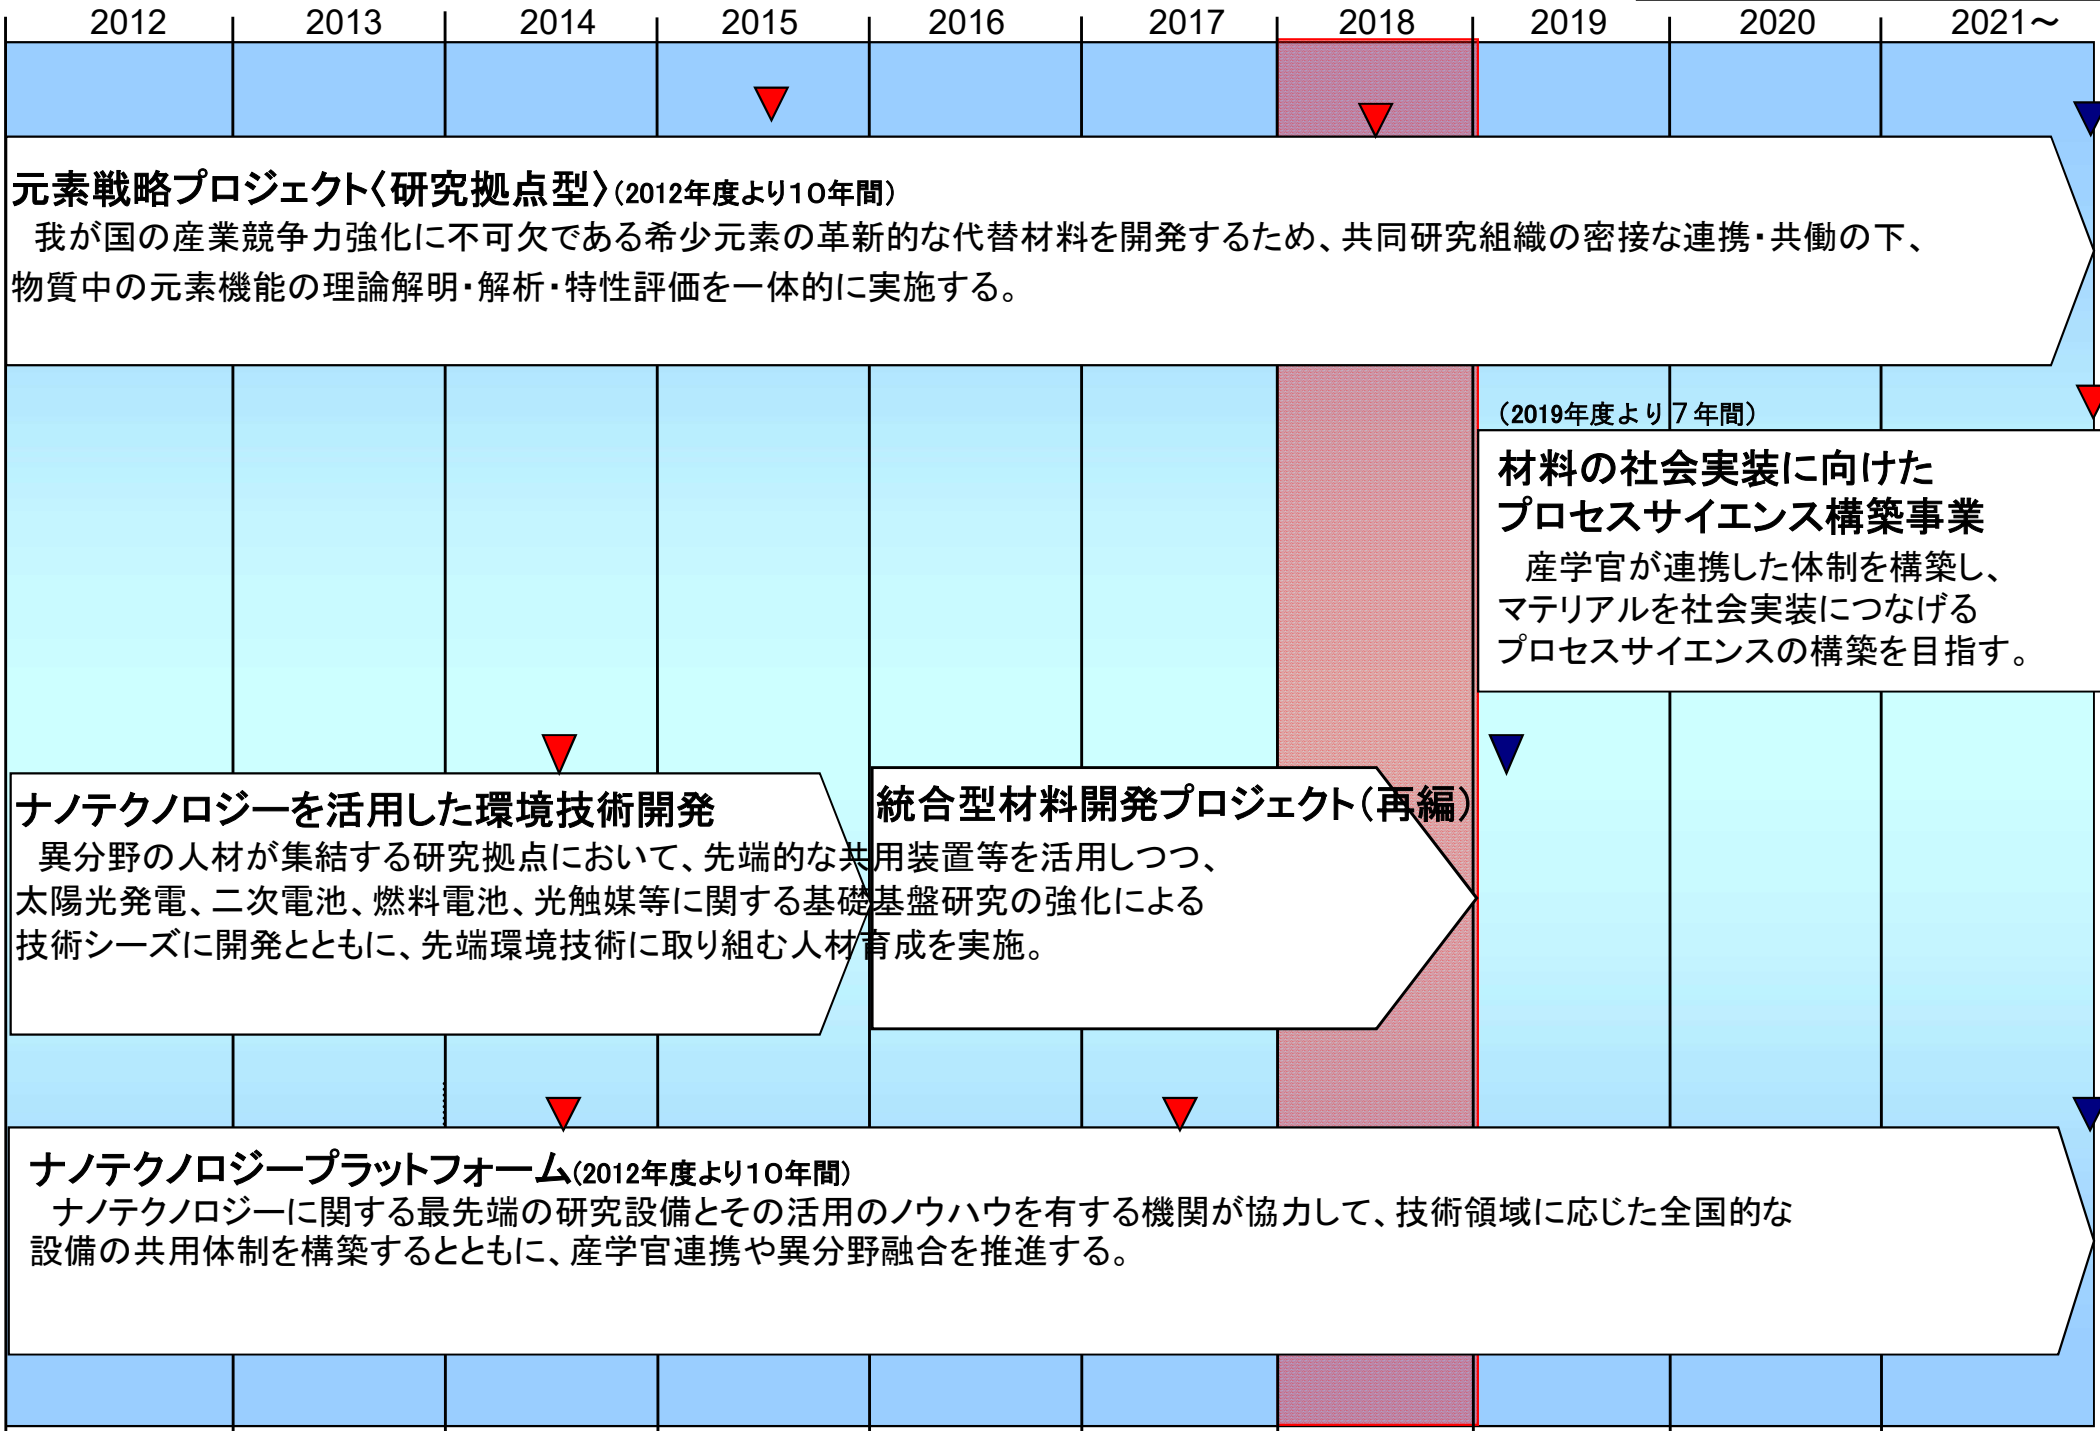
| 2012 | 2013 | 2014 | 2015 | 2016 | 2017 | 2018 | 2019 | 2020 | 2021～ |
|---|---|---|---|---|---|---|---|---|---|

元素戦略プロジェクト〈研究拠点型〉(2012年度より10年間)
我が国の産業競争力強化に不可欠である希少元素の革新的な代替材料を開発するため、共同研究組織の密接な連携・共働の下、物質中の元素機能の理論解明・解析・特性評価を一体的に実施する。

(2019年度より7年間)
材料の社会実装に向けたプロセスサイエンス構築事業
産学官が連携した体制を構築し、マテリアルを社会実装につなげるプロセスサイエンスの構築を目指す。

ナノテクノロジーを活用した環境技術開発
異分野の人材が集結する研究拠点において、先端的な共用装置等を活用しつつ、太陽光発電、二次電池、燃料電池、光触媒等に関する基礎基盤研究の強化による技術シーズに開発とともに、先端環境技術に取り組む人材育成を実施。

統合型材料開発プロジェクト(再編)

ナノテクノロジープラットフォーム(2012年度より10年間)
ナノテクノロジーに関する最先端の研究設備とその活用のノウハウを有する機関が協力して、技術領域に応じた全国的な設備の共用体制を構築するとともに、産学官連携や異分野融合を推進する。